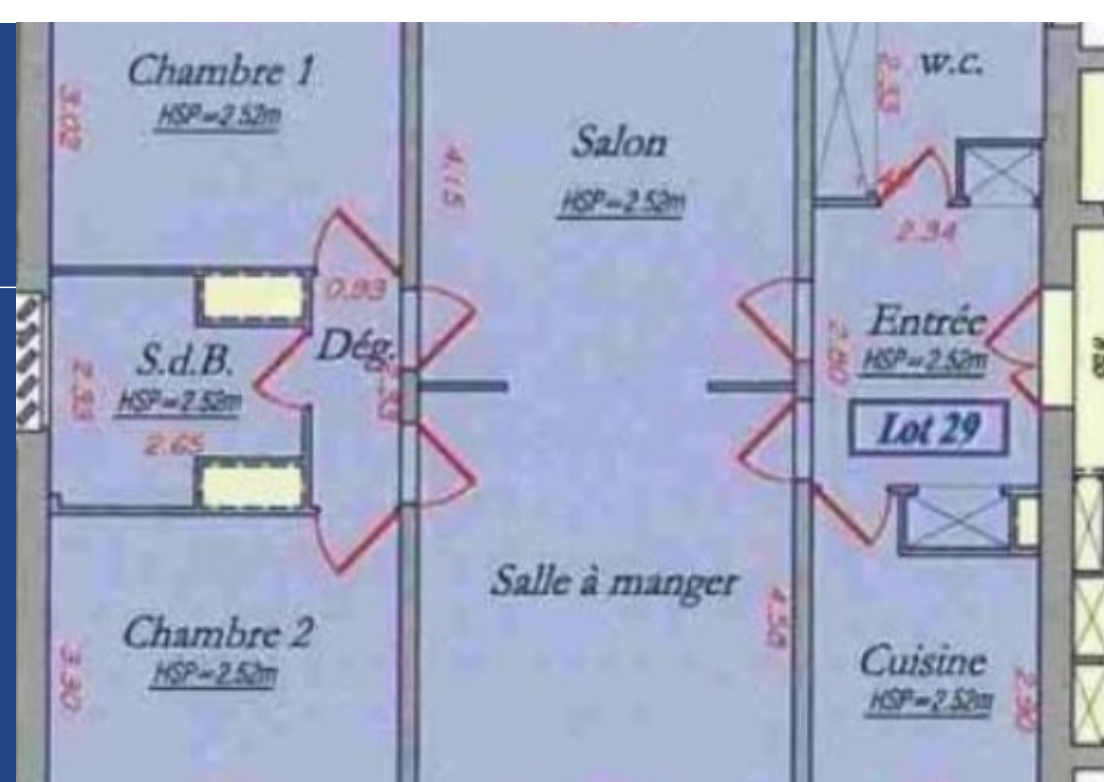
Chambre 1
HSP=2.52m
3.02

Salon
HSP=2.52m
4.15

w.c.
2.83
2.34

0.93
S.d.B.
HSP=2.52m
2.83
2.65
Dég.
1.0

Entrée
HSP=2.52m
2.80
Lot 29

Salle à manger
4.50

Chambre 2
HSP=2.52m
3.30

Cuisine
HSP=2.52m
2.90